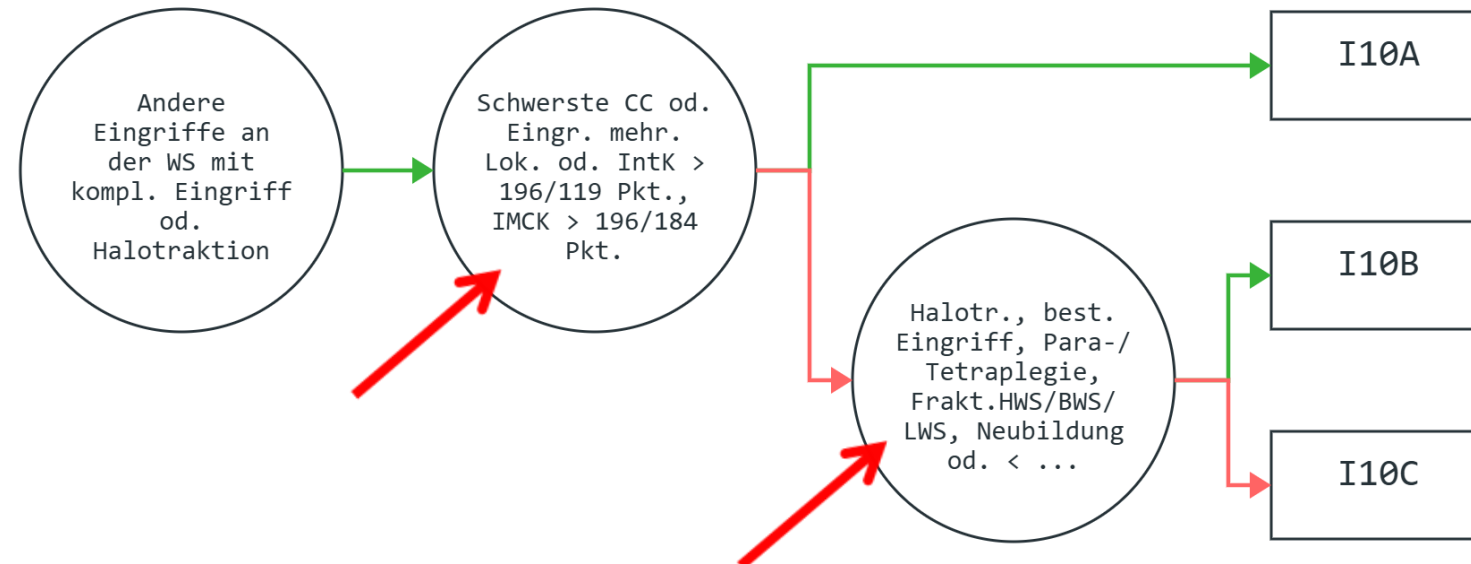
Andere Eingriffe an der WS mit kompl. Eingriff od. Halotraktion

Schwerste CC od. Eingr. mehr. Lok. od. IntK > 196/119 Pkt., IMCK > 196/184 Pkt.

I10A

Halotr., best. Eingriff, Para-/ Tetraplegie, Frakt.HWS/BWS/ LWS, Neubildung od. < ...

I10B

I10C